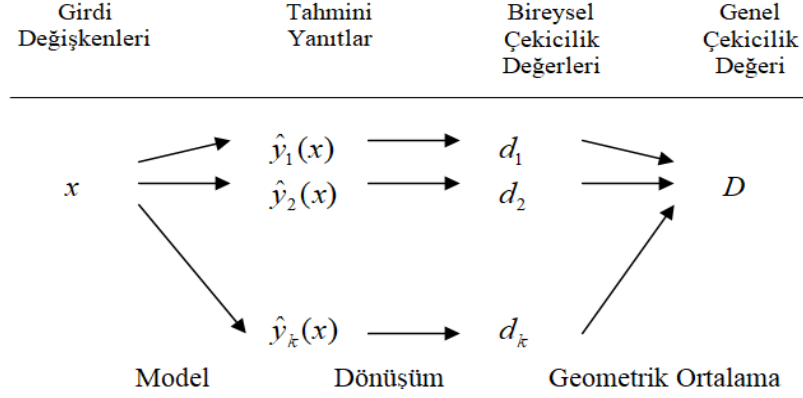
Girdi Değişkenleri

Tahmini Yanıtlar

Bireysel Çekicilik Değerleri

Genel Çekicilik Değeri

$x$

$\hat{y}_1(x)$

$\hat{y}_2(x)$

$\hat{y}_k(x)$

$d_1$

$d_2$

$d_k$

$D$

Model

Dönüşüm

Geometrik Ortalama